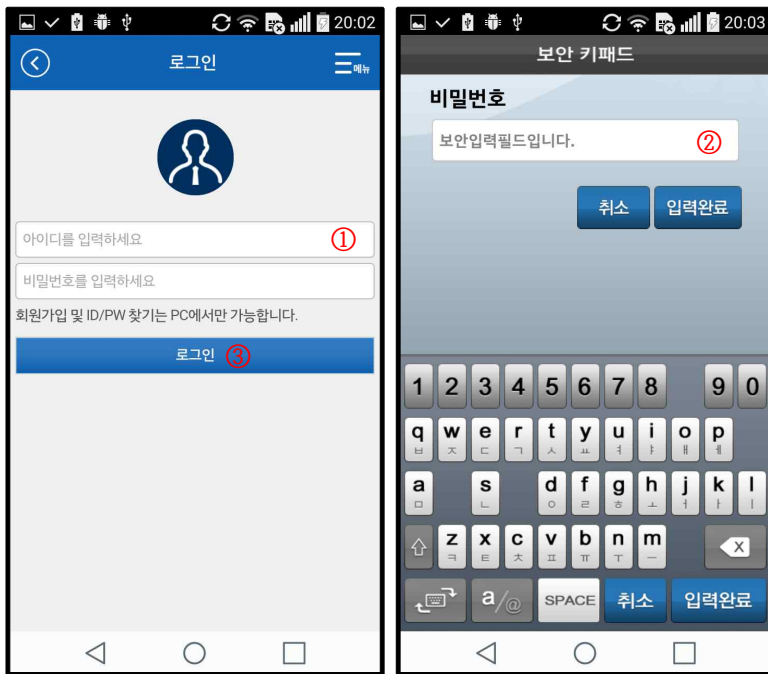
20:02

로그인

메뉴

아이디를 입력하세요 ①

비밀번호를 입력하세요

회원가입 및 ID/PW 찾기는 PC에서만 가능합니다.

로그인 ③

20:03

보안 키패드

비밀번호

보안입력필드입니다. ②

취소 입력완료

1 2 3 4 5 6 7 8 9 0

q ㅂ w ㅈ e ㄷ r ㄱ t ㅅ y ㅛ u ㅕ i ㅑ o ㅐ p ㅔ

a ㅁ s ㄴ d ㅇ f ㄹ g ㅎ h ㅗ j ㅓ k ㅏ l ㅣ

z ㅋ x ㅌ c ㅊ v ㅍ b ㅠ n ㅜ m ㅡ

a/@ SPACE 취소 입력완료